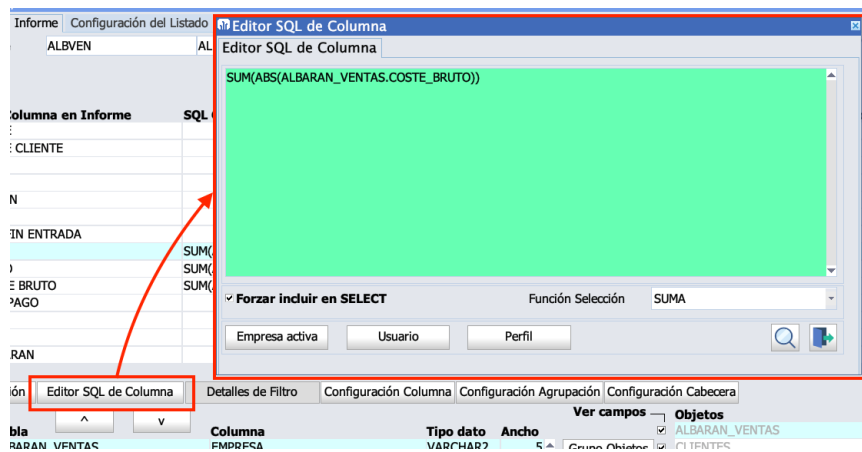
Informe | Configuración del Listado
ALBVEN | AL

Columna en Informe | SQL
E CLIENTE
N
EN ENTRADA
SUM(
SUM(
E BRUTO | SUM(
PAGO
RAN

Editor SQL de Columna
Editor SQL de Columna
SUM(ABS(ALBARAN_VENTAS.COSTE_BRUTO))
Forzar incluir en SELECT
Función Selección
SUMA
Empresa activa
Usuario
Perfil

ión | Editor SQL de Columna | Detalles de Filtro | Configuración Columna | Configuración Agrupación | Configuración Cabecera
^
v
Ver campos
Objetos
ALBARAN_VENTAS
CLIENTES
bla | Columna | Tipo dato | Ancho
BARAN_VENTAS | EMPRESA | VARCHAR2 | 5
Grupo Objetos